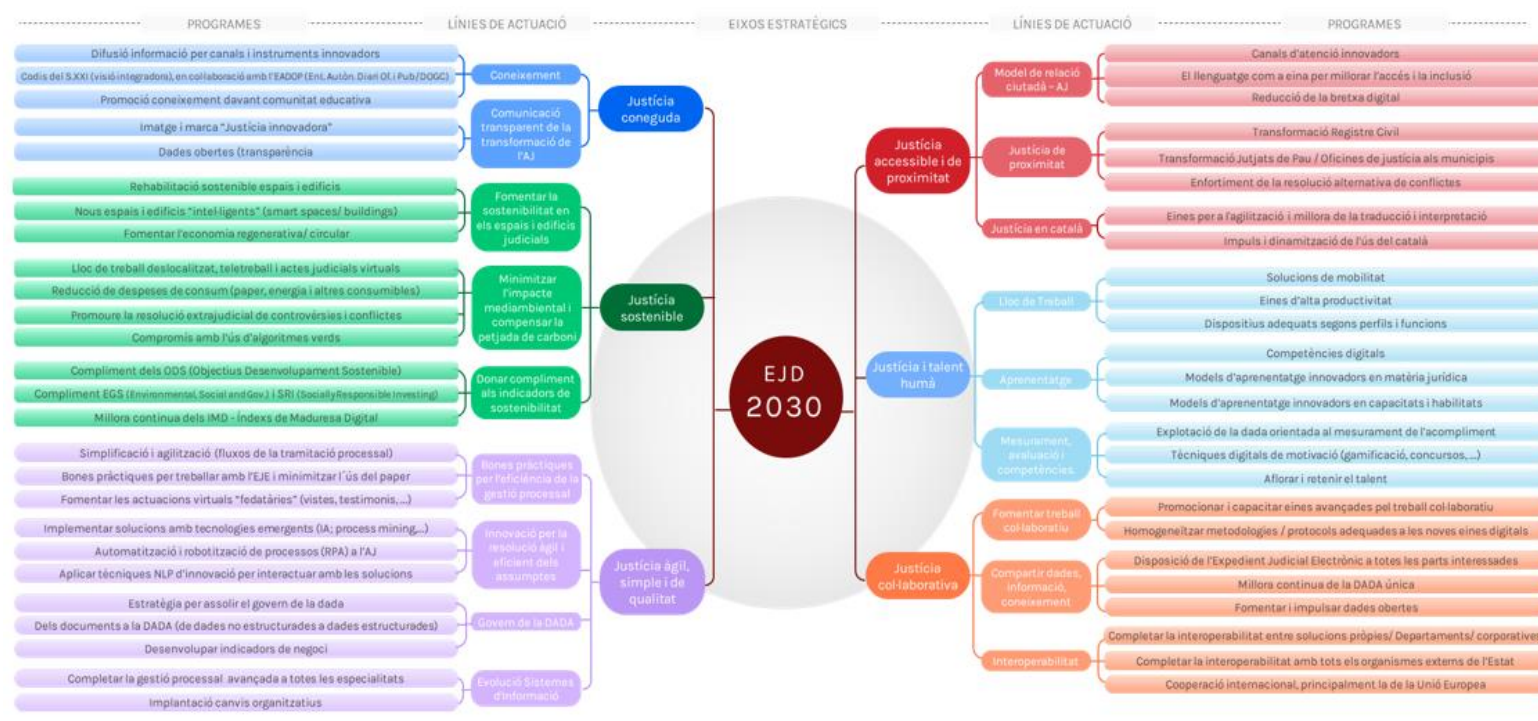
PROGRAMES — LÍNIES DE ACTUACIÓ — EIXOS ESTRATÈGICS — LÍNIES DE ACTUACIÓ — PROGRAMES

EJD 2030

Justícia coneguda
Coneixement
Difusió informació per canals i instruments innovadors
Codis del S.XXI (visió integradora), en col·laboració amb l'EADOP (Ent. Autòn. Diari Of. i Pub/DOGC)
Promoció coneixement davant comunitat educativa
Comunicació transparent de la transformació de l'AJ
Imatge i marca "Justícia innovadora"
Dades obertes (transparència)

Justícia sostenible
Fomentar la sostenibilitat en els espais i edificis judicials
Rehabilitació sostenible espais i edificis
Nous espais i edificis "intel·ligents" (smart spaces/ buildings)
Fomentar l'economia regenerativa/ circular
Minimitzar l'impacte mediambiental i compensar la petjada de carboni
Lloc de treball deslocalitzat, teletreball i actes judicials virtuals
Reducció de despeses de consum (paper, energia i altres consumibles)
Promoure la resolució extrajudicial de controvèrsies i conflictes
Compromís amb l'ús d'algoritmes verds
Donar compliment als indicadors de sostenibilitat
Compliment dels ODS (Objectius Desenvolupament Sostenible)
Compliment EGS (Environmental, Social and Gov.) i SRI (Socially Responsible Investing)
Millora continua dels IMD - Índexs de Maduresa Digital

Justícia àgil, simple i de qualitat
Bones pràctiques per l'eficiència de la gestió processal
Simplificació i agilització (fluxos de la tramitació processal)
Bones pràctiques per treballar amb l'EJE i minimitzar l´ús del paper
Fomentar les actuacions virtuals "fedatàries" (vistes, testimonis, ...)
Innovació per la resolució àgil i eficient dels assumptes
Implementar solucions amb tecnologies emergents (IA; process mining,...)
Automatització i robotització de processos (RPA) a l'AJ
Aplicar tècniques NLP d'innovació per interactuar amb les solucions
Govern de la DADA
Estratègia per assolir el govern de la dada
Dels documents a la DADA (de dades no estructurades a dades estructurades)
Desenvolupar indicadors de negoci
Evolució Sistemes d'Informació
Completar la gestió processal avançada a totes les especialitats
Implantació canvis organitzatius

Justícia accessible i de proximitat
Model de relació ciutadà - AJ
Canals d'atenció innovadors
El llenguatge com a eina per millorar l'accés i la inclusió
Reducció de la bretxa digital
Justícia de proximitat
Transformació Registre Civil
Transformació Jutjats de Pau / Oficines de justícia als municipis
Enfortiment de la resolució alternativa de conflictes
Justícia en català
Eines per a l'agilització i millora de la traducció i interpretació
Impuls i dinamització de l'ús del català

Justícia i talent humà
Lloc de Treball
Solucions de mobilitat
Eines d'alta productivitat
Dispositius adequats segons perfils i funcions
Aprenentatge
Competències digitals
Models d'aprenentatge innovadors en matèria jurídica
Models d'aprenentatge innovadors en capacitats i habilitats
Mesurament, avaluació i competències.
Explotació de la dada orientada al mesurament de l'acompliment
Tècniques digitals de motivació (gamificació, concursos,...)
Aflorar i retenir el talent

Justícia col·laborativa
Fomentar treball col·laboratiu
Promocionar i capacitar eines avançades pel treball col·laboratiu
Homogeneïtzar metodologies / protocols adequades a les noves eines digitals
Compartir dades, informació, coneixement
Disposició de l'Expedient Judicial Electrònic a totes les parts interessades
Millora continua de la DADA única
Fomentar i impulsar dades obertes
Interoperabilitat
Completar la interoperabilitat entre solucions pròpies/ Departaments/ corporatives
Completar la interoperabilitat amb tots els organismes externs de l'Estat
Cooperació internacional, principalment la de la Unió Europea